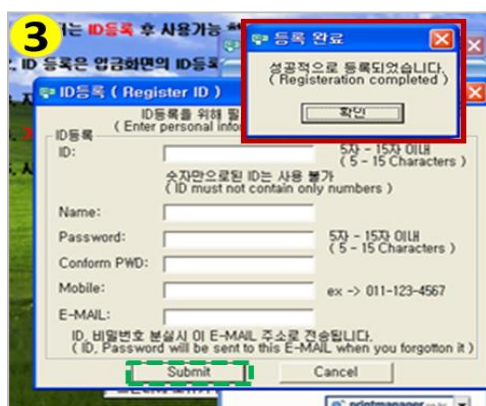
3

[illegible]는 ID등록 후 사용가능 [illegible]

ID 등록은 업금화면의 ID등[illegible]

등록 완료

성공적으로 등록되었습니다.
( Registeration completed )

확인

ID등록 ( Register ID )

ID등록을 위해 필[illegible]
( Enter personal info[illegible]

ID등록

ID:

5자 - 15자 이내
( 5 - 15 Characters )

숫자만으로된 ID는 사용 불가
( ID must not contain only numbers )

Name:

Password:

5자 - 15자 이내
( 5 - 15 Characters )

Conform PWD:

Mobile:

ex -> 011-123-4567

E-MAIL:

ID, 비밀번호 분실시 이 E-MAIL 주소로 전송됩니다.
( ID, Password will be sent to this E-MAIL when you forgotton it )

Submit

Cancel

printmanager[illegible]